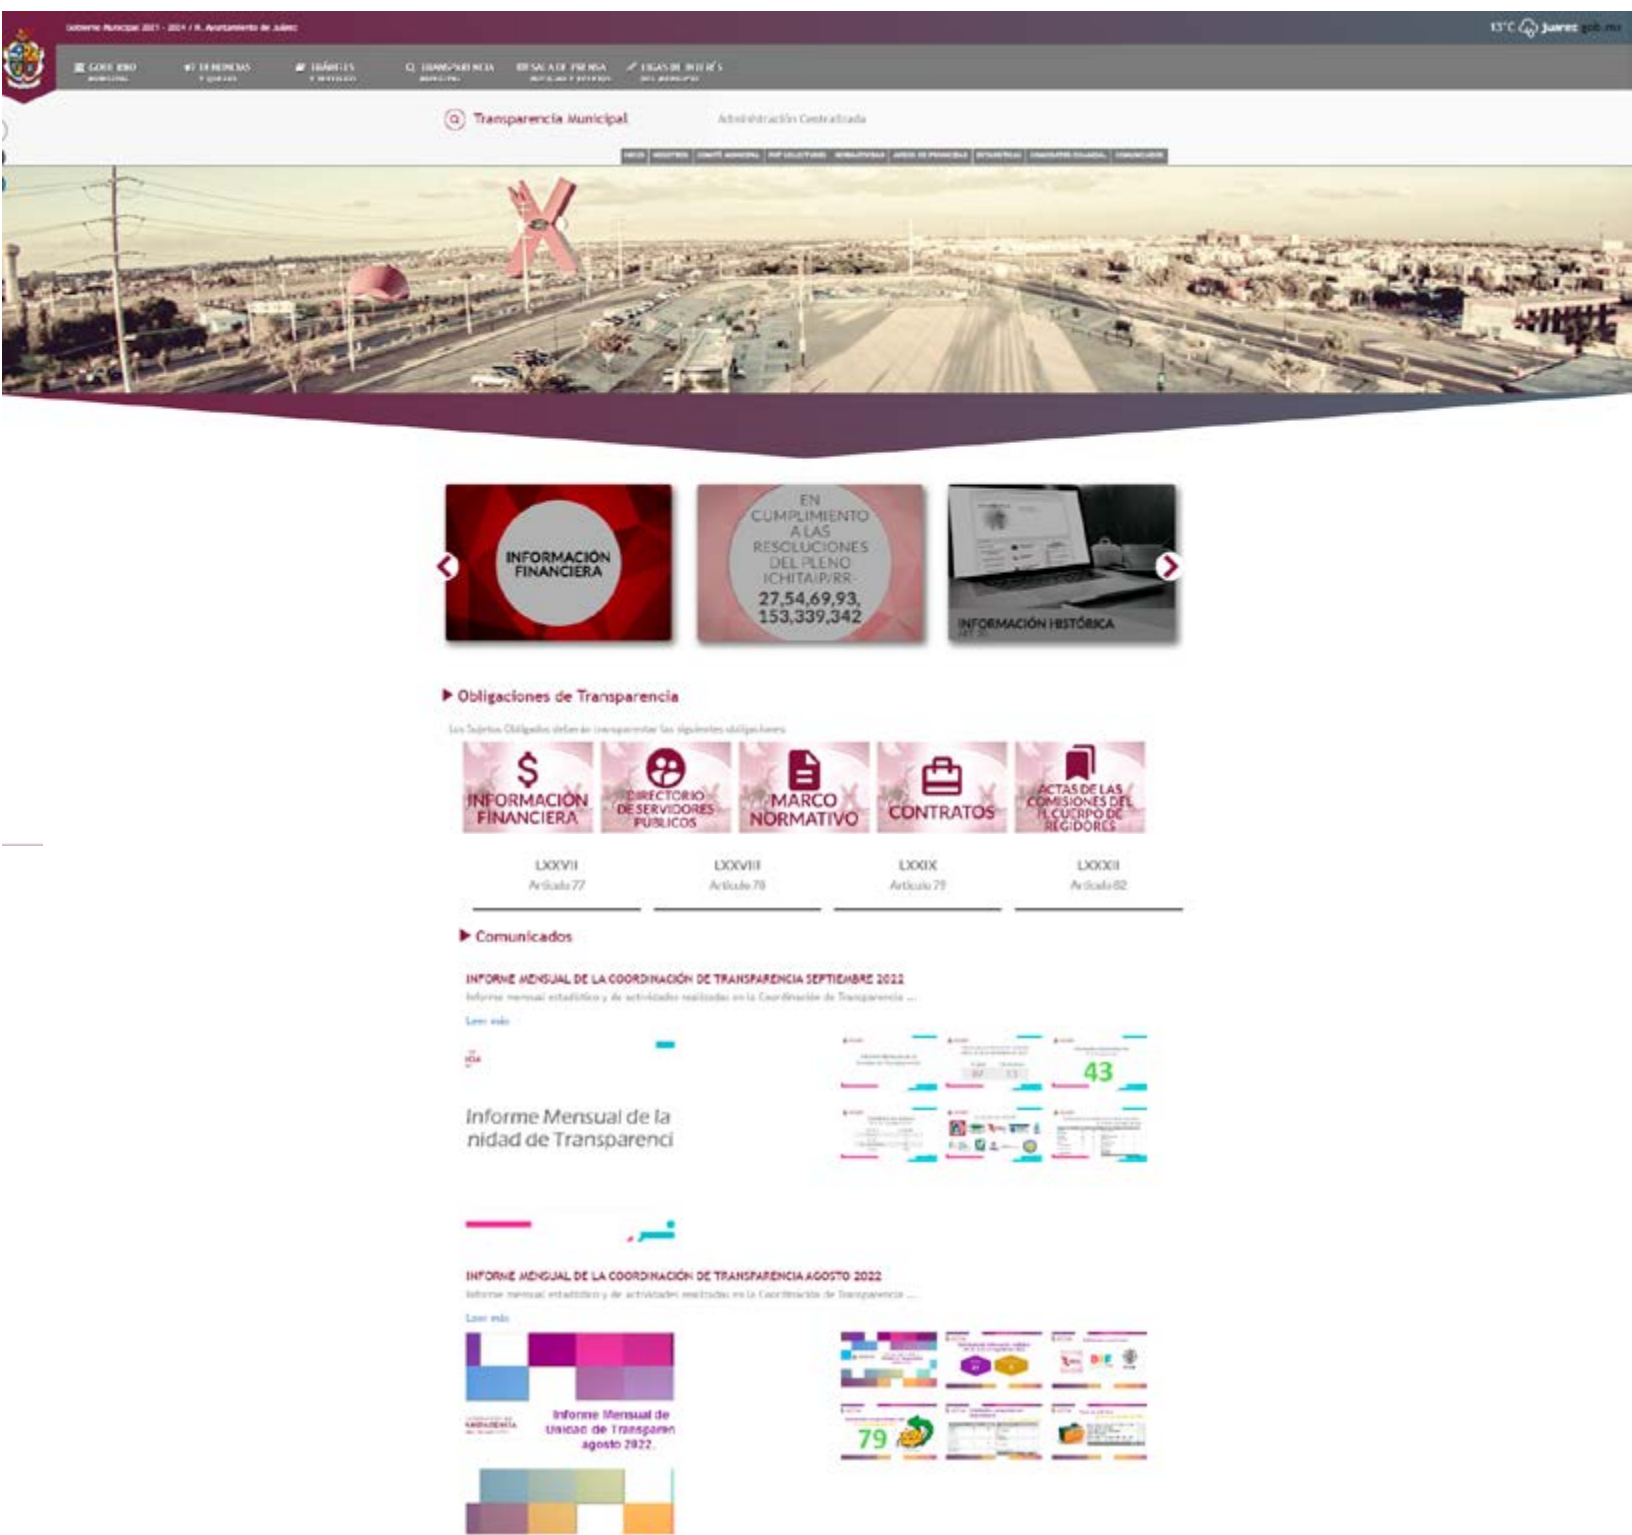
Gobierno Municipal 2021 - 2024 / H. Ayuntamiento de Juárez

13°C juarez.gob.mx

GOBIERNO MUNICIPAL
DEPENDENCIAS Y QUEJAS
TRÁMITES Y SERVICIOS
TRANSPARENCIA MUNICIPAL
SALA DE PRENSA NOTICIAS Y EVENTOS
LIGAS DE INTERÉS DEL MUNICIPIO

Transparencia Municipal

Administración Centralizada

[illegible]

INFORMACIÓN FINANCIERA

EN CUMPLIMIENTO A LAS RESOLUCIONES DEL PLENO ICHITAIP/RR- 27,54,69,93, 153,339,342

INFORMACIÓN HISTÓRICA

Obligaciones de Transparencia

Los Sujetos Obligados deberán transparentar las siguientes obligaciones

INFORMACIÓN FINANCIERA

DIRECTORIO DE SERVIDORES PÚBLICOS

MARCO NORMATIVO

CONTRATOS

ACTAS DE LAS COMISIONES DEL H. CUERPO DE REGIDORES

LXXVII
Artículo 77

LXXVIII
Artículo 78

LXXIX
Artículo 79

LXXXII
Artículo 82

Comunicados

INFORME MENSUAL DE LA COORDINACIÓN DE TRANSPARENCIA SEPTIEMBRE 2022

Informe mensual estadístico y de actividades realizadas en la Coordinación de Transparencia ...

Leer más

Informe Mensual de la
nidad de Transparenci

43

INFORME MENSUAL DE LA COORDINACIÓN DE TRANSPARENCIA AGOSTO 2022

Informe mensual estadístico y de actividades realizadas en la Coordinación de Transparencia ...

Leer más

Informe Mensual de
Unidad de Transparen
agosto 2022

79